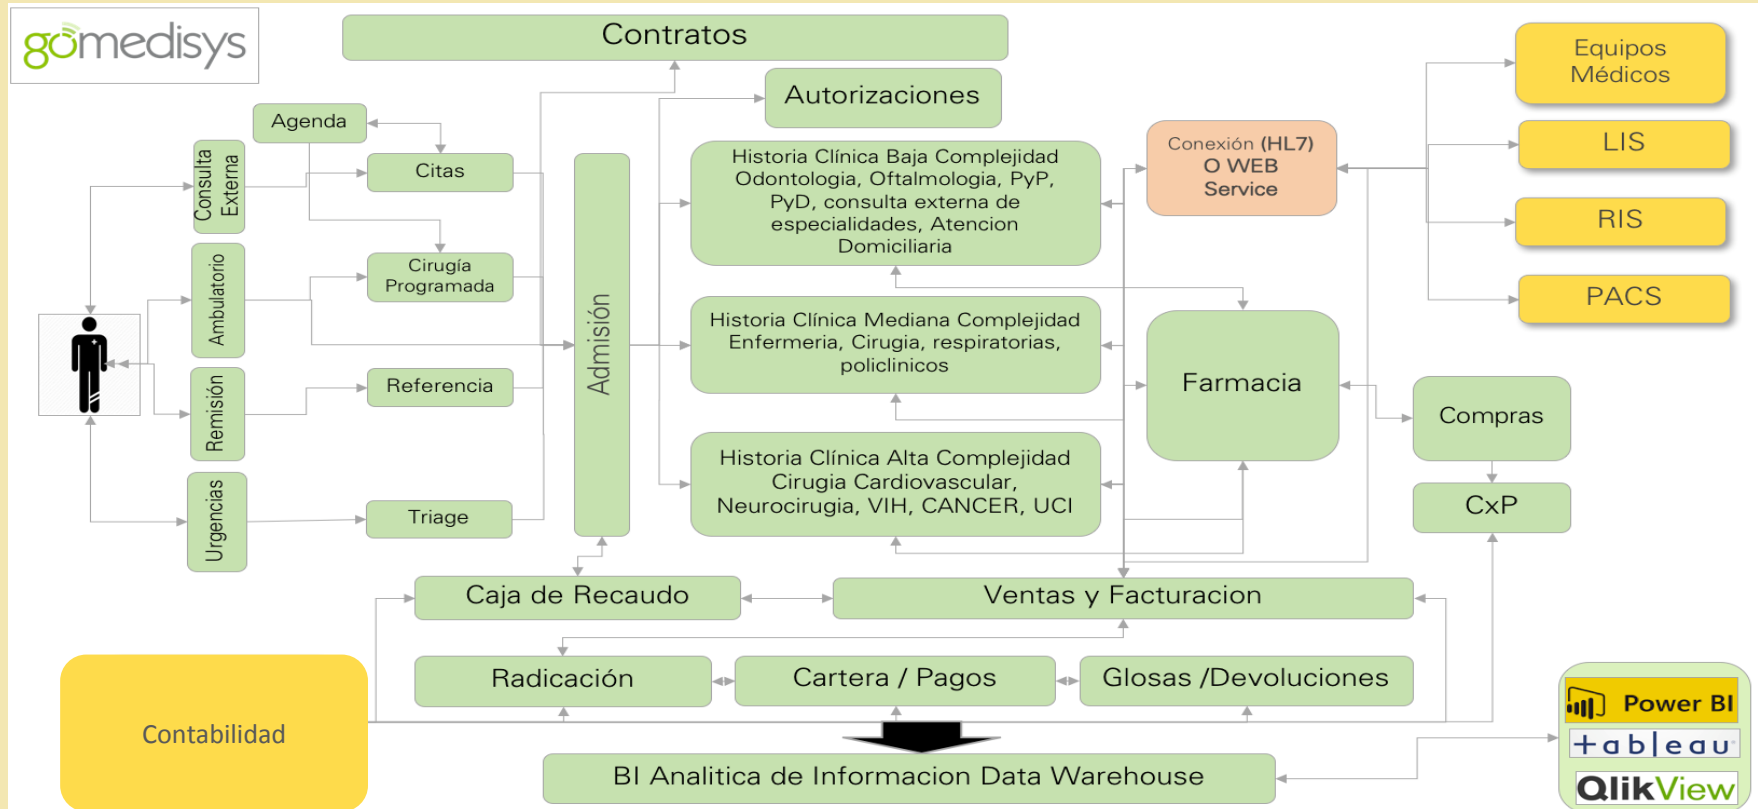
gomedisys

Contratos

Autorizaciones

Agenda

Citas

Consulta Externa

Ambulatorio

Cirugía Programada

Remisión

Referencia

Urgencias

Triage

Admisión

Historia Clínica Baja Complejidad Odontologia, Oftalmologia, PyP, PyD, consulta externa de especialidades, Atencion Domiciliaria

Historia Clínica Mediana Complejidad Enfermeria, Cirugia, respiratorias, policlinicos

Historia Clínica Alta Complejidad Cirugia Cardiovascular, Neurocirugia, VIH, CANCER, UCI

Conexión (HL7) O WEB Service

Farmacia

Equipos Médicos

LIS

RIS

PACS

Compras

CxP

Caja de Recaudo

Ventas y Facturacion

Radicación

Cartera / Pagos

Glosas /Devoluciones

Contabilidad

BI Analitica de Informacion Data Warehouse

Power BI

+ableau

QlikView